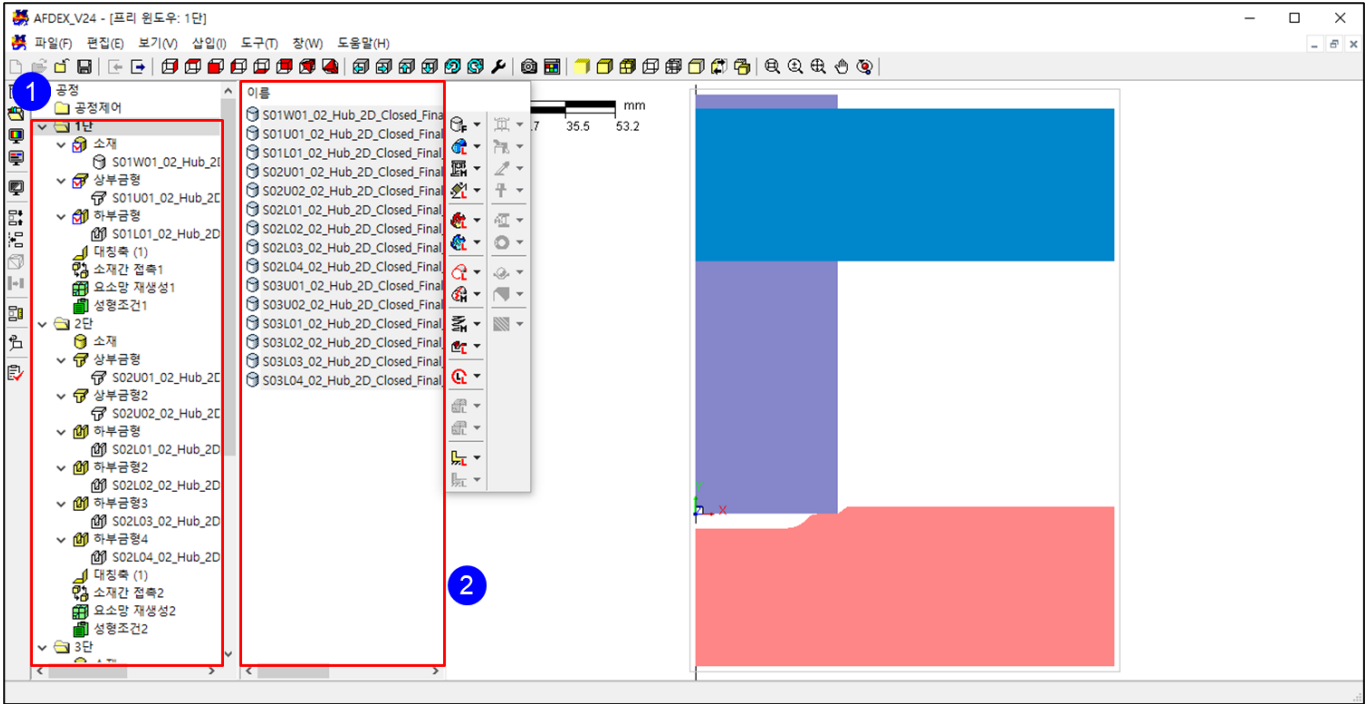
AFDEX_V24 - [프리 윈도우: 1단]

파일(F) 편집(E) 보기(V) 삽입(I) 도구(T) 창(W) 도움말(H)

1

공정
공정제어
1단
소재
S01W01_02_Hub_2D
상부금형
S01U01_02_Hub_2D
하부금형
S01L01_02_Hub_2D
대칭축 (1)
소재간 접촉1
요소망 재생성1
성형조건1
2단
소재
상부금형
S02U01_02_Hub_2D
상부금형2
S02U02_02_Hub_2D
하부금형
S02L01_02_Hub_2D
하부금형2
S02L02_02_Hub_2D
하부금형3
S02L03_02_Hub_2D
하부금형4
S02L04_02_Hub_2D
대칭축 (1)
소재간 접촉2
요소망 재생성2
성형조건2
3단
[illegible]

이름
S01W01_02_Hub_2D_Closed_Fina
S01U01_02_Hub_2D_Closed_Final
S01L01_02_Hub_2D_Closed_Final
S02U01_02_Hub_2D_Closed_Final
S02U02_02_Hub_2D_Closed_Final
S02L01_02_Hub_2D_Closed_Final
S02L02_02_Hub_2D_Closed_Final
S02L03_02_Hub_2D_Closed_Final
S02L04_02_Hub_2D_Closed_Final
S03U01_02_Hub_2D_Closed_Final
S03U02_02_Hub_2D_Closed_Final
S03L01_02_Hub_2D_Closed_Final
S03L02_02_Hub_2D_Closed_Final
S03L03_02_Hub_2D_Closed_Final
S03L04_02_Hub_2D_Closed_Final

2

mm
.7 35.5 53.2

Y
X